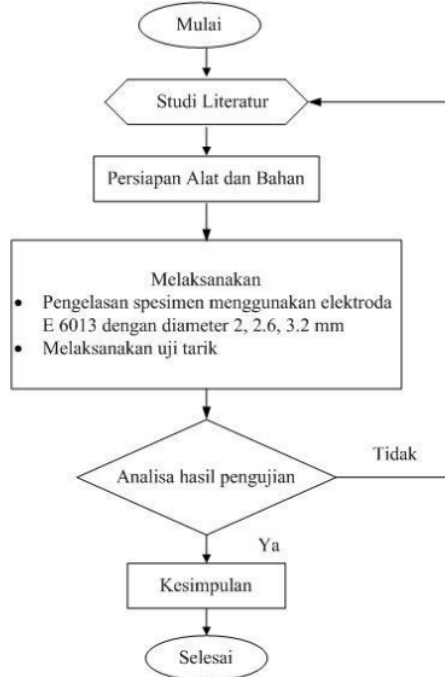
Mulai

Studi Literatur

Persiapan Alat dan Bahan

Melaksanakan
• Pengelasan spesimen menggunakan elektroda E 6013 dengan diameter 2, 2.6, 3.2 mm
• Melaksanakan uji tarik

Tidak

Analisa hasil pengujian

Ya

Kesimpulan

Selesai